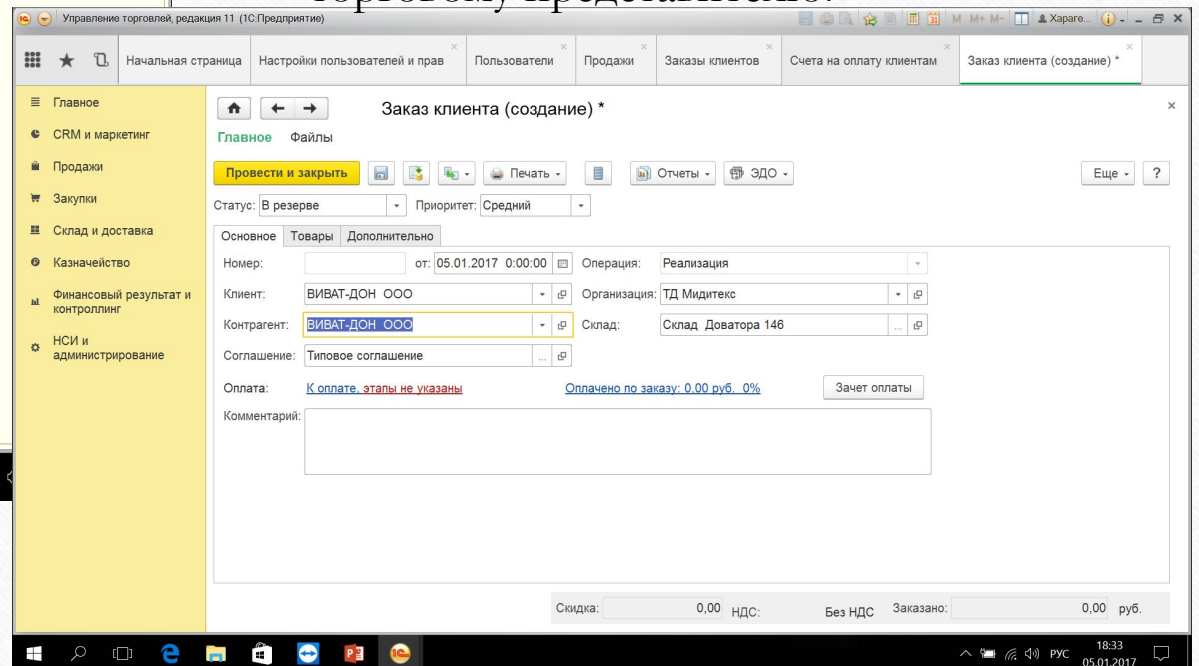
торговому представителю.

1С Управление торговлей, редакция 11 (1С:Предприятие)

M M+ M- Хараге...

Начальная страница | Настройки пользователей и прав | Пользователи | Продажи | Заказы клиентов | Счета на оплату клиентам | Заказ клиента (создание) *

Главное
CRM и маркетинг
Продажи
Закупки
Склад и доставка
Казначейство
Финансовый результат и контроллинг
НСИ и администрирование

Заказ клиента (создание) *

Главное Файлы

Провести и закрыть | Печать | Отчеты | ЭДО | Еще | ?

Статус: В резерве Приоритет: Средний

Основное | Товары | Дополнительно

Номер: от: 05.01.2017 0:00:00 Операция: Реализация

Клиент: ВИВАТ-ДОН ООО Организация: ТД Мидитекс

Контрагент: ВИВАТ-ДОН ООО Склад: Склад Доватора 146

Соглашение: Типовое соглашение

Оплата: К оплате, этапы не указаны Оплачено по заказу: 0,00 руб. 0% Зачет оплаты

Комментарий:

Скидка: 0,00 НДС: Без НДС Заказано: 0,00 руб.

РУС 18:33 05.01.2017